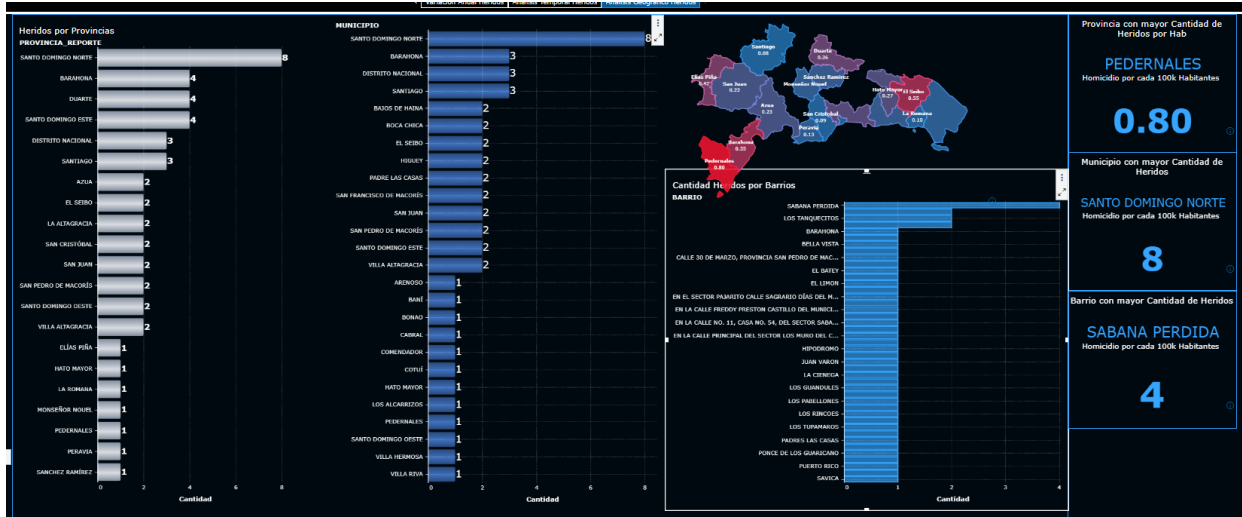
Variación Anual Heridos | Análisis Temporal Heridos | Análisis Geográfico Heridos

Heridos por Provincias
PROVINCIA_REPORTE

| Provincia | Cantidad |
|---|---|
| SANTO DOMINGO NORTE | 8 |
| BARAHONA | 4 |
| DUARTE | 4 |
| SANTO DOMINGO ESTE | 4 |
| DISTRITO NACIONAL | 3 |
| SANTIAGO | 3 |
| AZUA | 2 |
| EL SEIBO | 2 |
| LA ALTAGRACIA | 2 |
| SAN CRISTÓBAL | 2 |
| SAN JUAN | 2 |
| SAN PEDRO DE MACORÍS | 2 |
| SANTO DOMINGO OESTE | 2 |
| VILLA ALTAGRACIA | 2 |
| ELÍAS PIÑA | 1 |
| HATO MAYOR | 1 |
| LA ROMANA | 1 |
| MONSEÑOR NOUEL | 1 |
| PEDERNALES | 1 |
| PERAVIA | 1 |
| SANCHEZ RAMÍREZ | 1 |

0 2 4 6 8
Cantidad

MUNICIPIO

| Municipio | Cantidad |
|---|---|
| SANTO DOMINGO NORTE | 8 |
| BARAHONA | 3 |
| DISTRITO NACIONAL | 3 |
| SANTIAGO | 3 |
| BAJOS DE HAINA | 2 |
| BOCA CHICA | 2 |
| EL SEIBO | 2 |
| HIGUEY | 2 |
| PADRE LAS CASAS | 2 |
| SAN FRANCISCO DE MACORÍS | 2 |
| SAN JUAN | 2 |
| SAN PEDRO DE MACORÍS | 2 |
| SANTO DOMINGO ESTE | 2 |
| VILLA ALTAGRACIA | 2 |
| ARENOSO | 1 |
| BANÍ | 1 |
| BONAO | 1 |
| CABRAL | 1 |
| COMENDADOR | 1 |
| COTUÍ | 1 |
| HATO MAYOR | 1 |
| LOS ALCARRIZOS | 1 |
| PEDERNALES | 1 |
| SANTO DOMINGO OESTE | 1 |
| VILLA HERMOSA | 1 |
| VILLA RIVA | 1 |

0 2 4 6 8
Cantidad

Santiago 0.08
Duarte 0.26
Elías Piña 0.47
San Juan 0.22
Sanchez Ramirez
Monseñor Nouel
Hato Mayor 0.27
El Seibo 0.55
Azua 0.23
San Cristobal 0.09
La Romana 0.18
Peravia 0.13
Barahona 0.35
Pedernales 0.80

Cantidad Heridos por Barrios
BARRIO

| Barrio | Cantidad |
|---|---|
| SABANA PERDIDA | 4 |
| LOS TANQUECITOS | 2 |
| BARAHONA | 1 |
| BELLA VISTA | 1 |
| CALLE 30 DE MARZO, PROVINCIA SAN PEDRO DE MAC... | 1 |
| EL BATEY | 1 |
| EL LIMON | 1 |
| EN EL SECTOR PAJARITO CALLE SAGRARIO DÍAS DEL M... | 1 |
| EN LA CALLE FREDDY PRESTON CASTILLO DEL MUNICI... | 1 |
| EN LA CALLE NO. 11, CASA NO. 54, DEL SECTOR SABA... | 1 |
| EN LA CALLE PRINCIPAL DEL SECTOR LOS MURO DEL C... | 1 |
| HIPODROMO | 1 |
| JUAN VARON | 1 |
| LA CIENEGA | 1 |
| LOS GUANDULES | 1 |
| LOS PABELLONES | 1 |
| LOS RINCOES | 1 |
| LOS TUPAMAROS | 1 |
| PADRES LAS CASAS | 1 |
| PONCE DE LOS GUARICANO | 1 |
| PUERTO RICO | 1 |
| SAVICA | 1 |

0 1 2 3 4
Cantidad

Provincia con mayor Cantidad de Heridos por Hab
PEDERNALES
Homicidio por cada 100k Habitantes
0.80

Municipio con mayor Cantidad de Heridos
SANTO DOMINGO NORTE
Homicidio por cada 100k Habitantes
8

Barrio con mayor Cantidad de Heridos
SABANA PERDIDA
Homicidio por cada 100k Habitantes
4